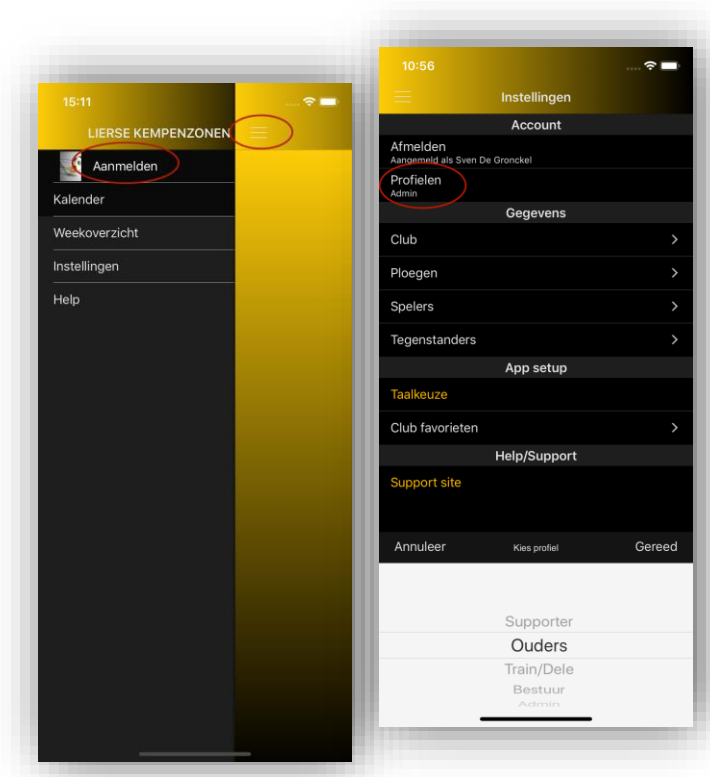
15:11

LIERSE KEMPENZONEN

Aanmelden

Kalender

Weekoverzicht

Instellingen

Help

10:56

Instellingen

Account

Afmelden
Aangemeld als Sven De Gronckel

Profielen
Admin

Gegevens

Club

Ploegen

Spelers

Tegenstanders

App setup

Taalkeuze

Club favorieten

Help/Support

Support site

Annuleer Kies profiel Gereed

Supporter

Ouders

Train/Dele

Bestuur

Admin